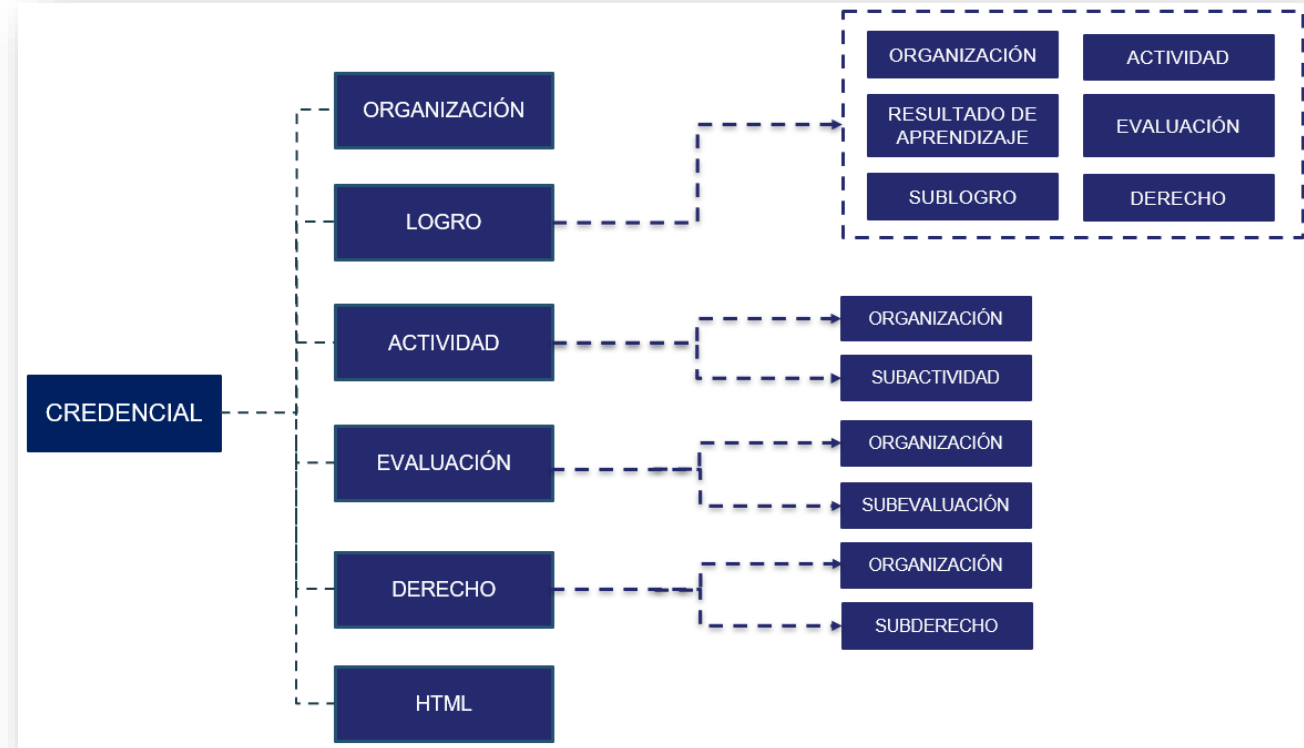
CREDENCIAL

ORGANIZACIÓN

LOGRO

ORGANIZACIÓN
ACTIVIDAD
RESULTADO DE APRENDIZAJE
EVALUACIÓN
SUBLOGRO
DERECHO

ACTIVIDAD

ORGANIZACIÓN
SUBACTIVIDAD

EVALUACIÓN

ORGANIZACIÓN
SUBEVALUACIÓN

DERECHO

ORGANIZACIÓN
SUBDERECHO

HTML